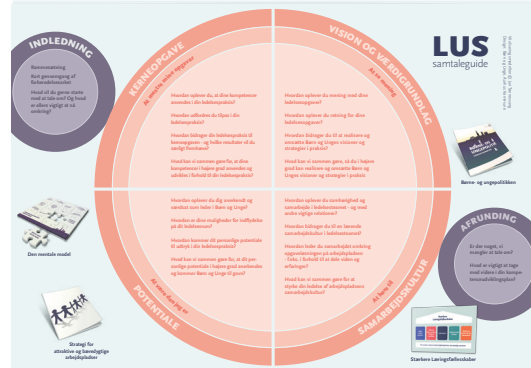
INDLEDNING

Rammesætning

Kort gennemgang af forberedelsesarket

Hvad vil du gerne starte med at tale om? Og hvad er vigtigt at få ud af samtalen?

KERNEOPGAVE

At anvende sine kompetencer

Hvordan oplever du, at dine kompetencer anvendes i din ledelsesopgave?

Hvordan udfordres du i dit ledelsesarbejde?

Hvordan bidrager din ledelsespraksis til kerneopgaven – og hvilke resultater vil du særligt fremhæve?

Hvad kan vi sammen gøre for, at dine kompetencer i højere grad anvendes og udvikles i forhold til din ledelsespraksis?

VISION OG VÆRDIGRUNDLAG

At se mening

Hvordan oplever du mening med dine ledelsesopgaver?

Hvordan oplever du retning for dine ledelsesopgaver?

Hvordan bidrager du til at realisere og omsætte Børn og Ungers visioner og strategier i praksis?

Hvad kan vi sammen gøre, så du i højere grad kan realisere og omsætte Børn og Ungers visioner og strategier i praksis?

LUS
samtaleguide

Børne- og ungepolitikken

Den mentale model

Strategi for attraktive og bæredygtige arbejdspladser

POTENTIALE

At se dit potentiale

Hvordan oplever du dig anerkendt og værdsat som leder i Børn og Unge?

Hvordan er dine muligheder for udfoldelse på dit ledelsesområde?

Hvordan kommer dit personlige potentiale til udtryk i din ledelsespraksis?

Hvad kan vi sammen gøre for, at dit personlige potentiale i højere grad anvendes og kommer Børn og Unge til gode?

SAMARBEJDSKULTUR

At have tillid

Hvordan oplever du samarbejdet og samarbejdskulturen i ledelsesteamet – og med andre vigtige relationer?

Hvordan bidrager du til en løsende samarbejdskultur i ledelsesteamet?

Hvordan leder du samarbejdet omkring opgaveløsningen på arbejdspladsen – f.eks. i forhold til at dele viden og erfaringer?

Hvad kan vi sammen gøre for at styrke din ledelse af arbejdspladsens samarbejdskultur?

Stærkere Læringsfællesskaber

AFRUNDING

Er der noget, vi mangler at tale om?

Hvad er vigtigt at tage med videre i din kompetenceudviklingsplan?